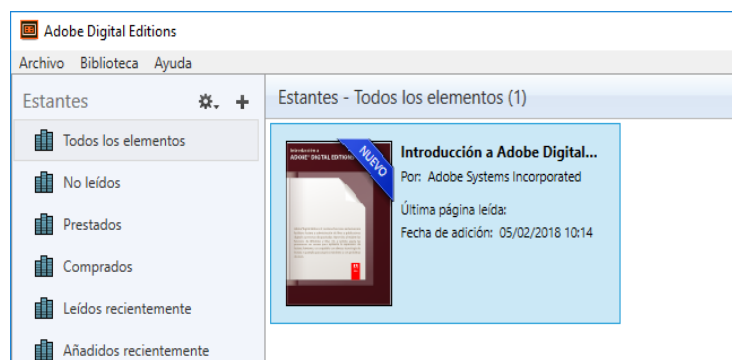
Adobe Digital Editions

Archivo Biblioteca Ayuda

Estantes

Todos los elementos

No leídos

Prestados

Comprados

Leídos recientemente

Añadidos recientemente

Estantes - Todos los elementos (1)

Introducción a
ADOBE DIGITAL EDITIONS

NUEVO

Introducción a Adobe Digital...

Por: Adobe Systems Incorporated

Última página leída:

Fecha de adición: 05/02/2018 10:14